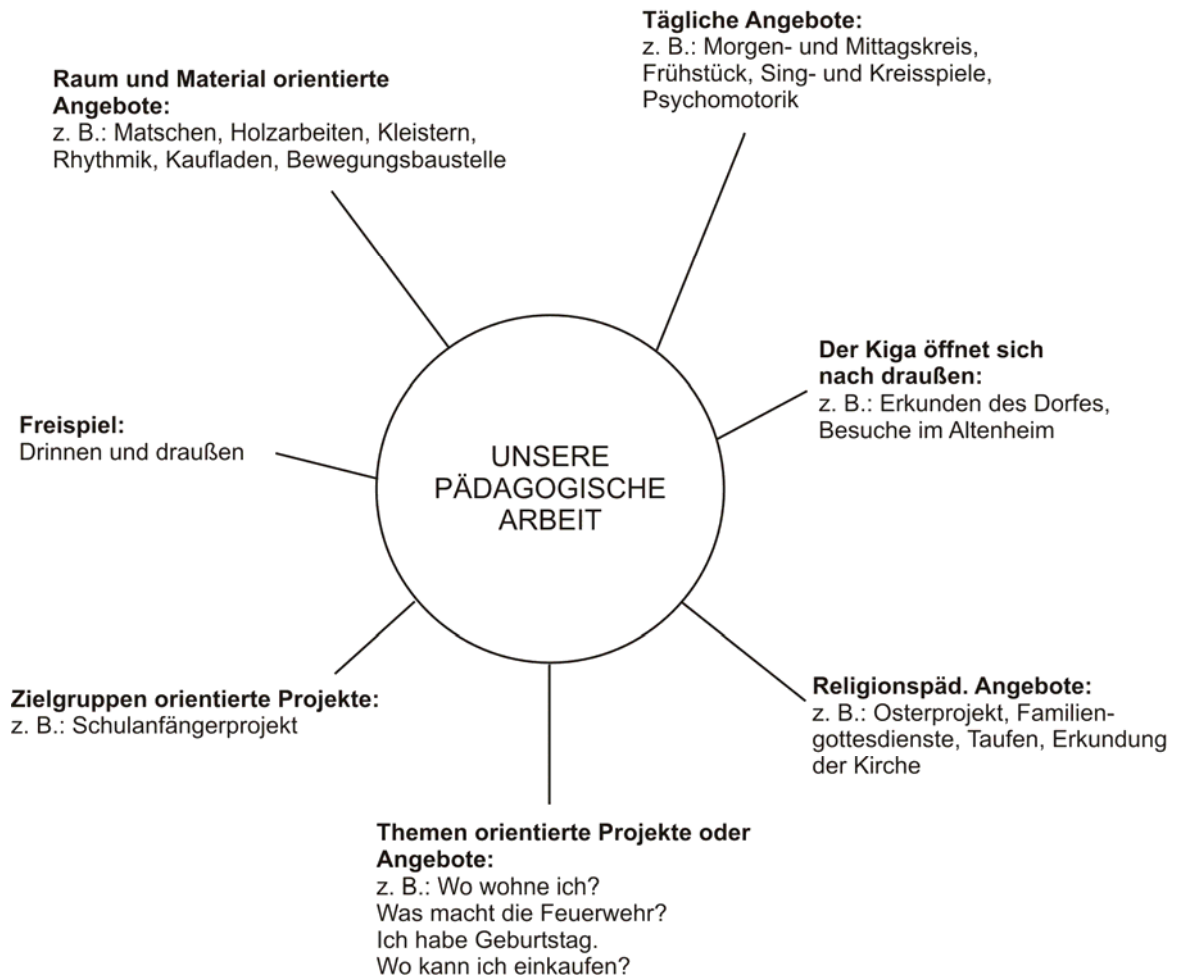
Tägliche Angebote:
z. B.: Morgen- und Mittagskreis, Frühstück, Sing- und Kreisspiele, Psychomotorik

Raum und Material orientierte Angebote:
z. B.: Matschen, Holzarbeiten, Kleistern, Rhythmik, Kaufladen, Bewegungsbaustelle

Der Kiga öffnet sich nach draußen:
z. B.: Erkunden des Dorfes, Besuche im Altenheim

Freispiel:
Drinnen und draußen

UNSERE PÄDAGOGISCHE ARBEIT

Zielgruppen orientierte Projekte:
z. B.: Schulanfängerprojekt

Religionspäd. Angebote:
z. B.: Osterprojekt, Familiengottesdienste, Taufen, Erkundung der Kirche

Themen orientierte Projekte oder Angebote:
z. B.: Wo wohne ich?
Was macht die Feuerwehr?
Ich habe Geburtstag.
Wo kann ich einkaufen?